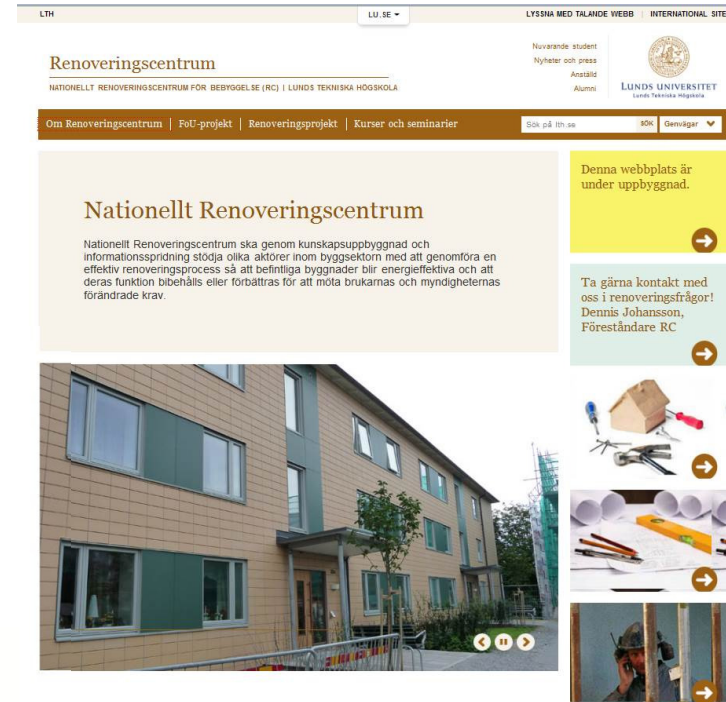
LTH

LU.SE

LYSSNA MED TALANDE WEBB | INTERNATIONAL SITE

Renoveringscentrum

NATIONELLT RENOVERINGSCENTRUM FÖR BEBYGGELSE (RC) | LUNDS TEKNISKA HÖGSKOLA

Nuvarande student
Nyheter och press
Anställd
Alumni

LUNDS UNIVERSITET
Lunds Tekniska Högskola

Om Renoveringscentrum | FoU-projekt | Renoveringsprojekt | Kurser och seminarier

Sök på lth.se

SÖK

Genvägar

Nationellt Renoveringscentrum

Nationellt Renoveringscentrum ska genom kunskapsuppbyggnad och informationsspridning stödja olika aktörer inom byggsektorn med att genomföra en effektiv renoveringsprocess så att befintliga byggnader blir energieffektiva och att deras funktion bibehålls eller förbättras för att möta brukarnas och myndigheternas förändrade krav.

Denna webbplats är under uppbyggnad.

Ta gärna kontakt med oss i renoveringsfrågor! Dennis Johansson, Föreståndare RC